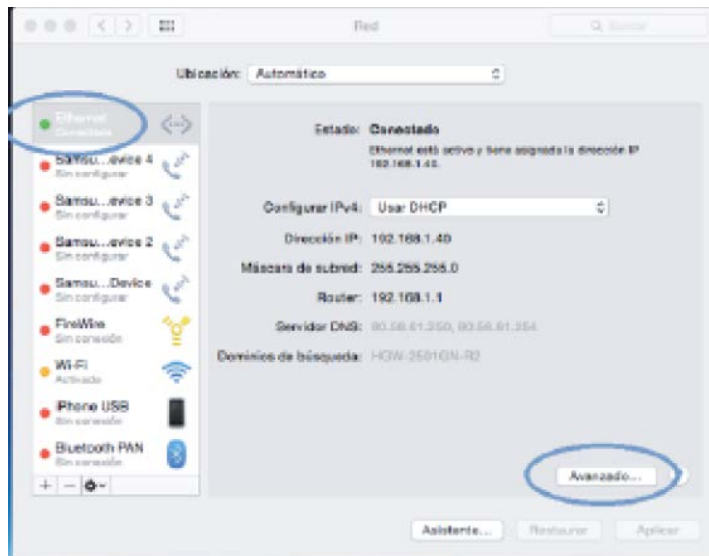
Red

Q Buscar

Ubicación: Automático

Ethernet
Conectado

Samsu...evice 4
Sin configurar

Samsu...evice 3
Sin configurar

Samsu...evice 2
Sin configurar

Samsu...Device
Sin configurar

FireWire
Sin conexión

Wi-Fi
Activado

iPhone USB
Sin conexión

Bluetooth PAN
Sin conexión

Estado: Conectado
Ethernet está activo y tiene asignada la dirección IP 192.168.1.40.

Configurar IPv4: Usar DHCP

Dirección IP: 192.168.1.40

Máscara de subred: 255.255.255.0

Router: 192.168.1.1

Servidor DNS: 80.58.61.250, 80.58.61.254

Dominios de búsqueda: HGW-2501GN-R2

Avanzado...

?

Asistente...

Restaurar

Aplicar